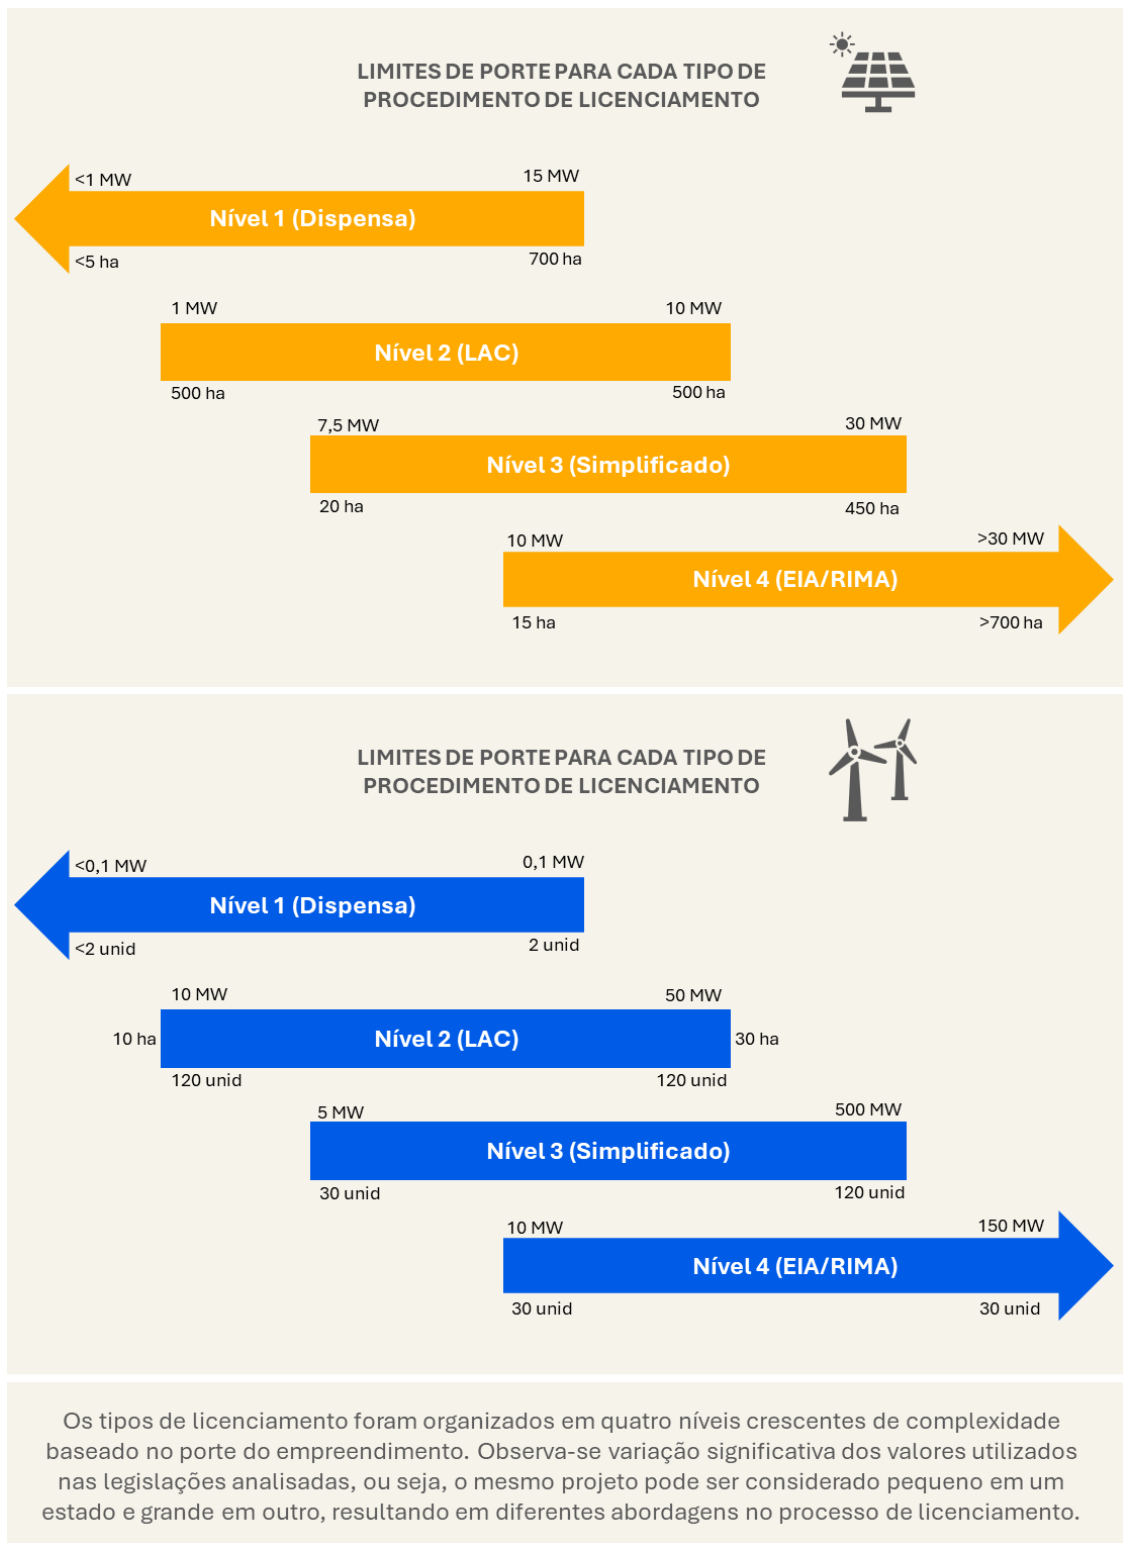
LIMITES DE PORTE PARA CADA TIPO DE PROCEDIMENTO DE LICENCIAMENTO

<1 MW
15 MW
Nível 1 (Dispensa)
<5 ha
700 ha

1 MW
10 MW
Nível 2 (LAC)
500 ha
500 ha

7,5 MW
30 MW
Nível 3 (Simplificado)
20 ha
450 ha

10 MW
>30 MW
Nível 4 (EIA/RIMA)
15 ha
>700 ha

LIMITES DE PORTE PARA CADA TIPO DE PROCEDIMENTO DE LICENCIAMENTO

<0,1 MW
0,1 MW
Nível 1 (Dispensa)
<2 unid
2 unid

10 MW
50 MW
10 ha
Nível 2 (LAC)
30 ha
120 unid
120 unid

5 MW
500 MW
Nível 3 (Simplificado)
30 unid
120 unid

10 MW
150 MW
Nível 4 (EIA/RIMA)
30 unid
30 unid

Os tipos de licenciamento foram organizados em quatro níveis crescentes de complexidade baseado no porte do empreendimento. Observa-se variação significativa dos valores utilizados nas legislações analisadas, ou seja, o mesmo projeto pode ser considerado pequeno em um estado e grande em outro, resultando em diferentes abordagens no processo de licenciamento.